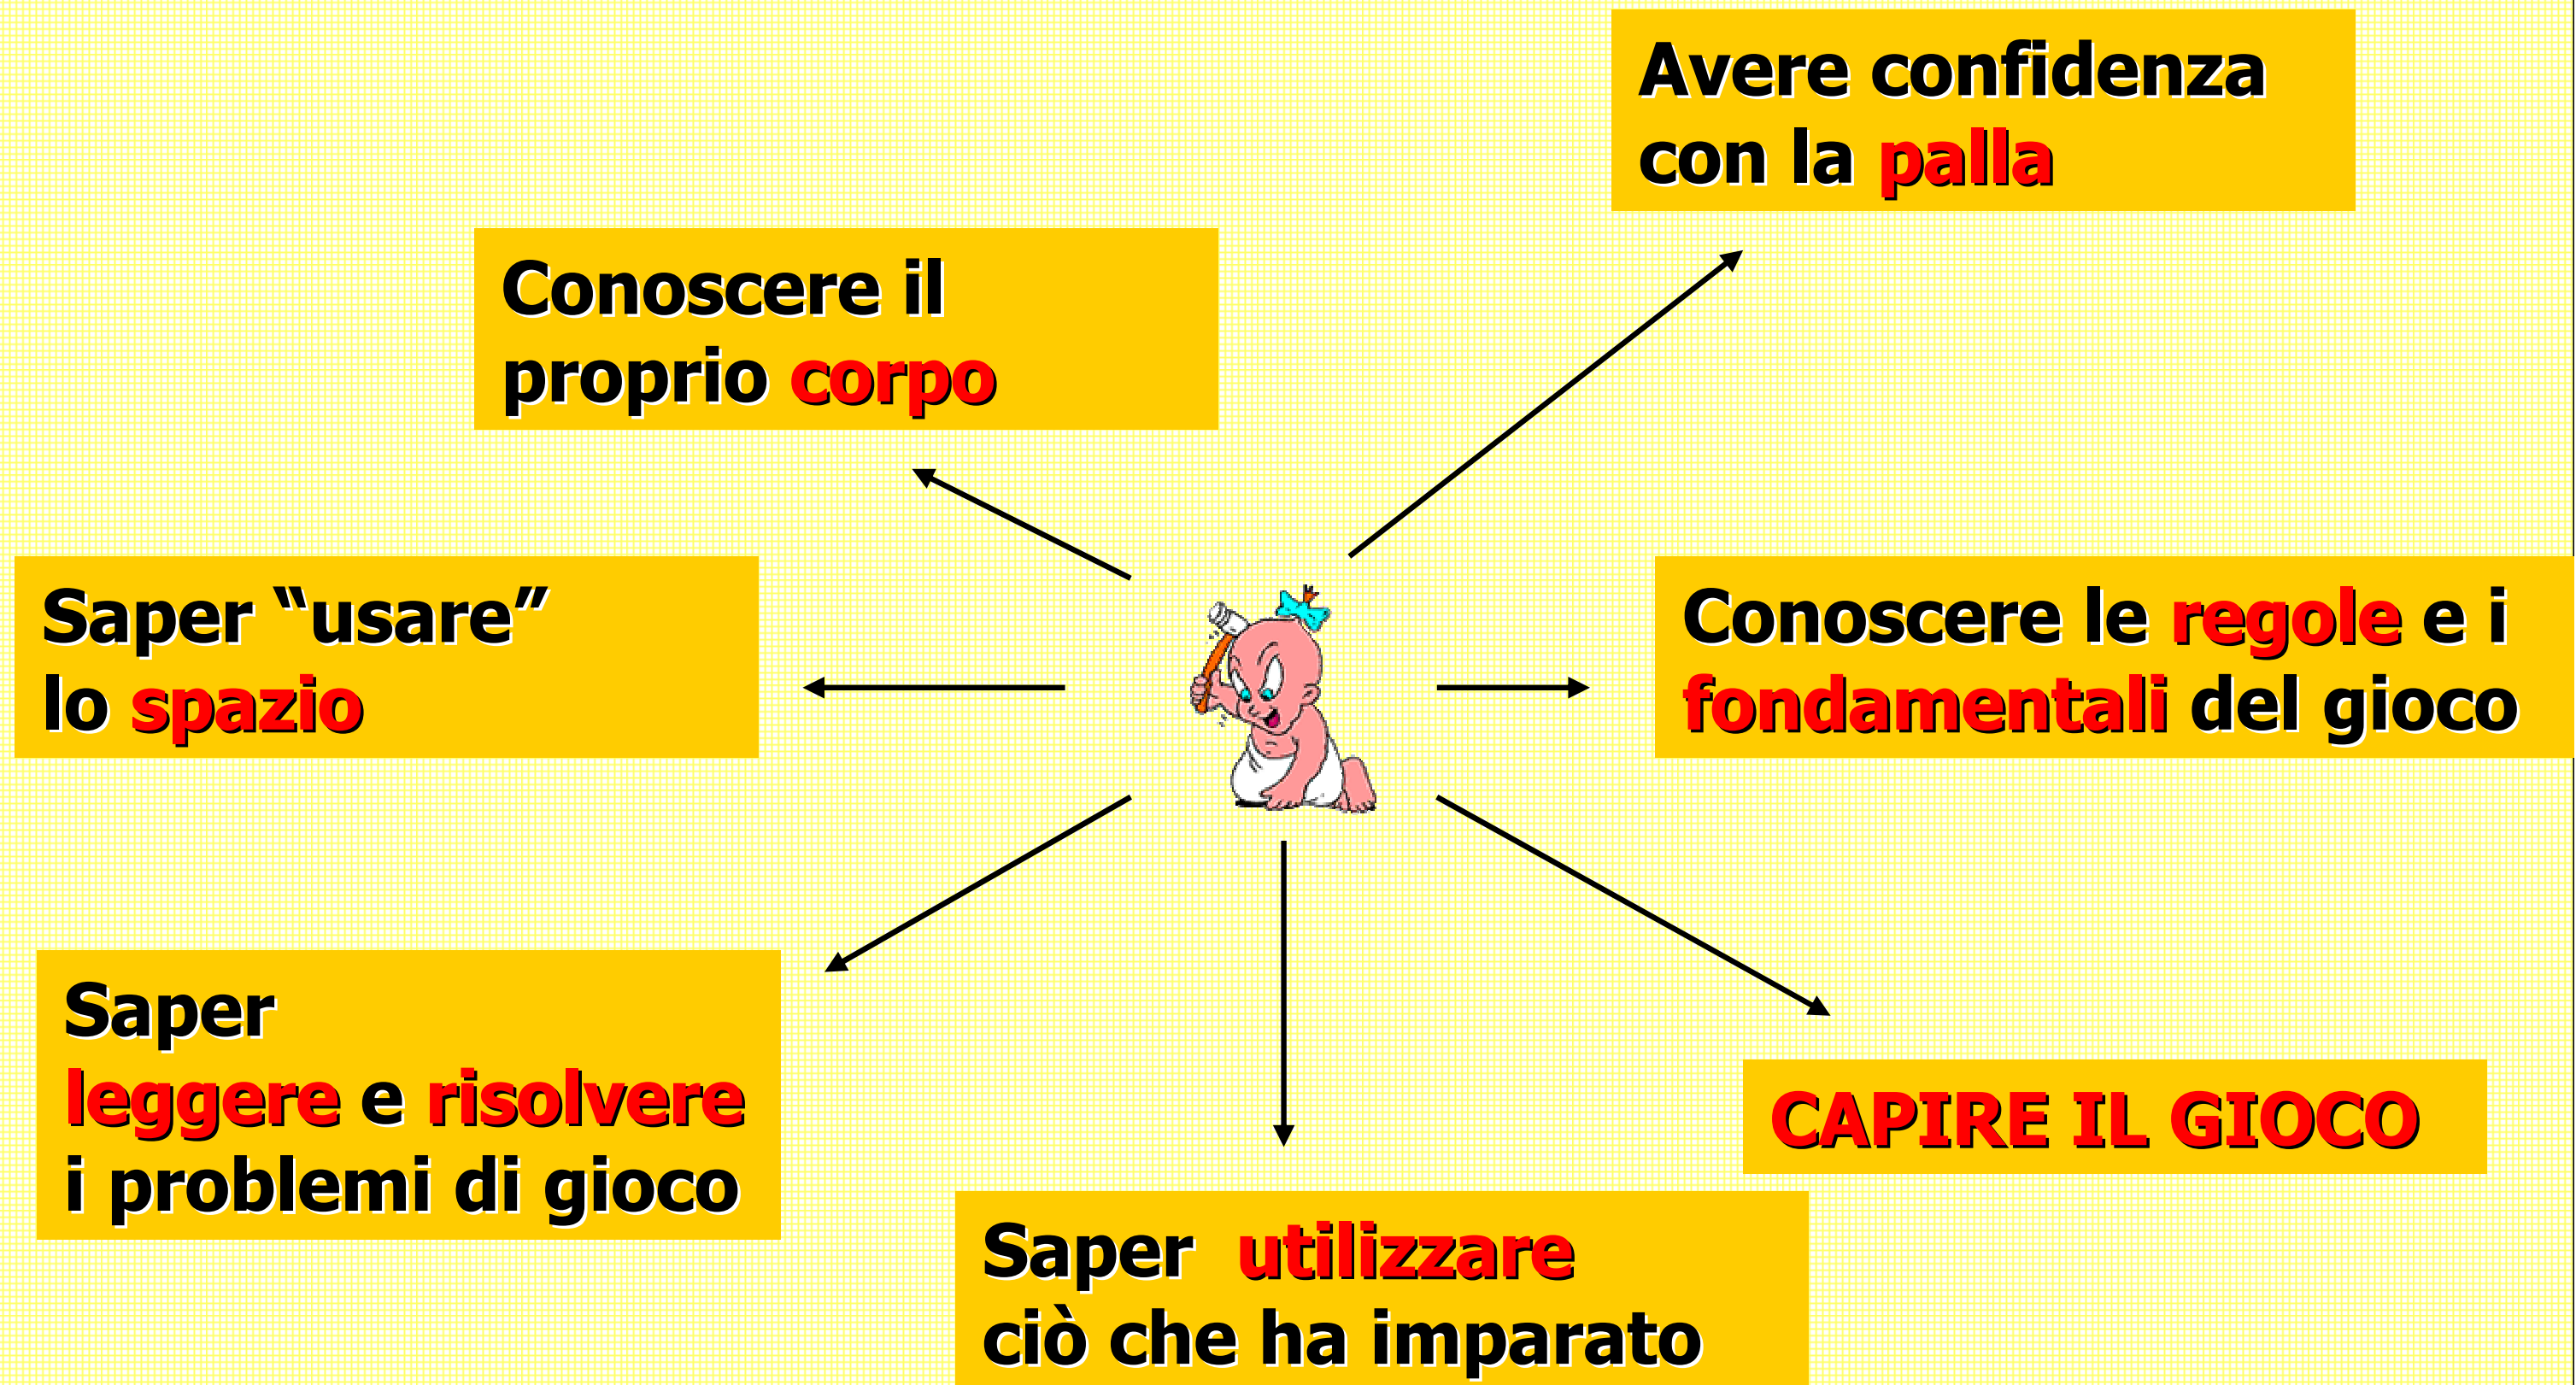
Avere confidenza con la palla

Conoscere il proprio corpo

Saper “usare” lo spazio

Conoscere le regole e i fondamentali del gioco

Saper leggere e risolvere i problemi di gioco

CAPIRE IL GIOCO

Saper utilizzare ciò che ha imparato